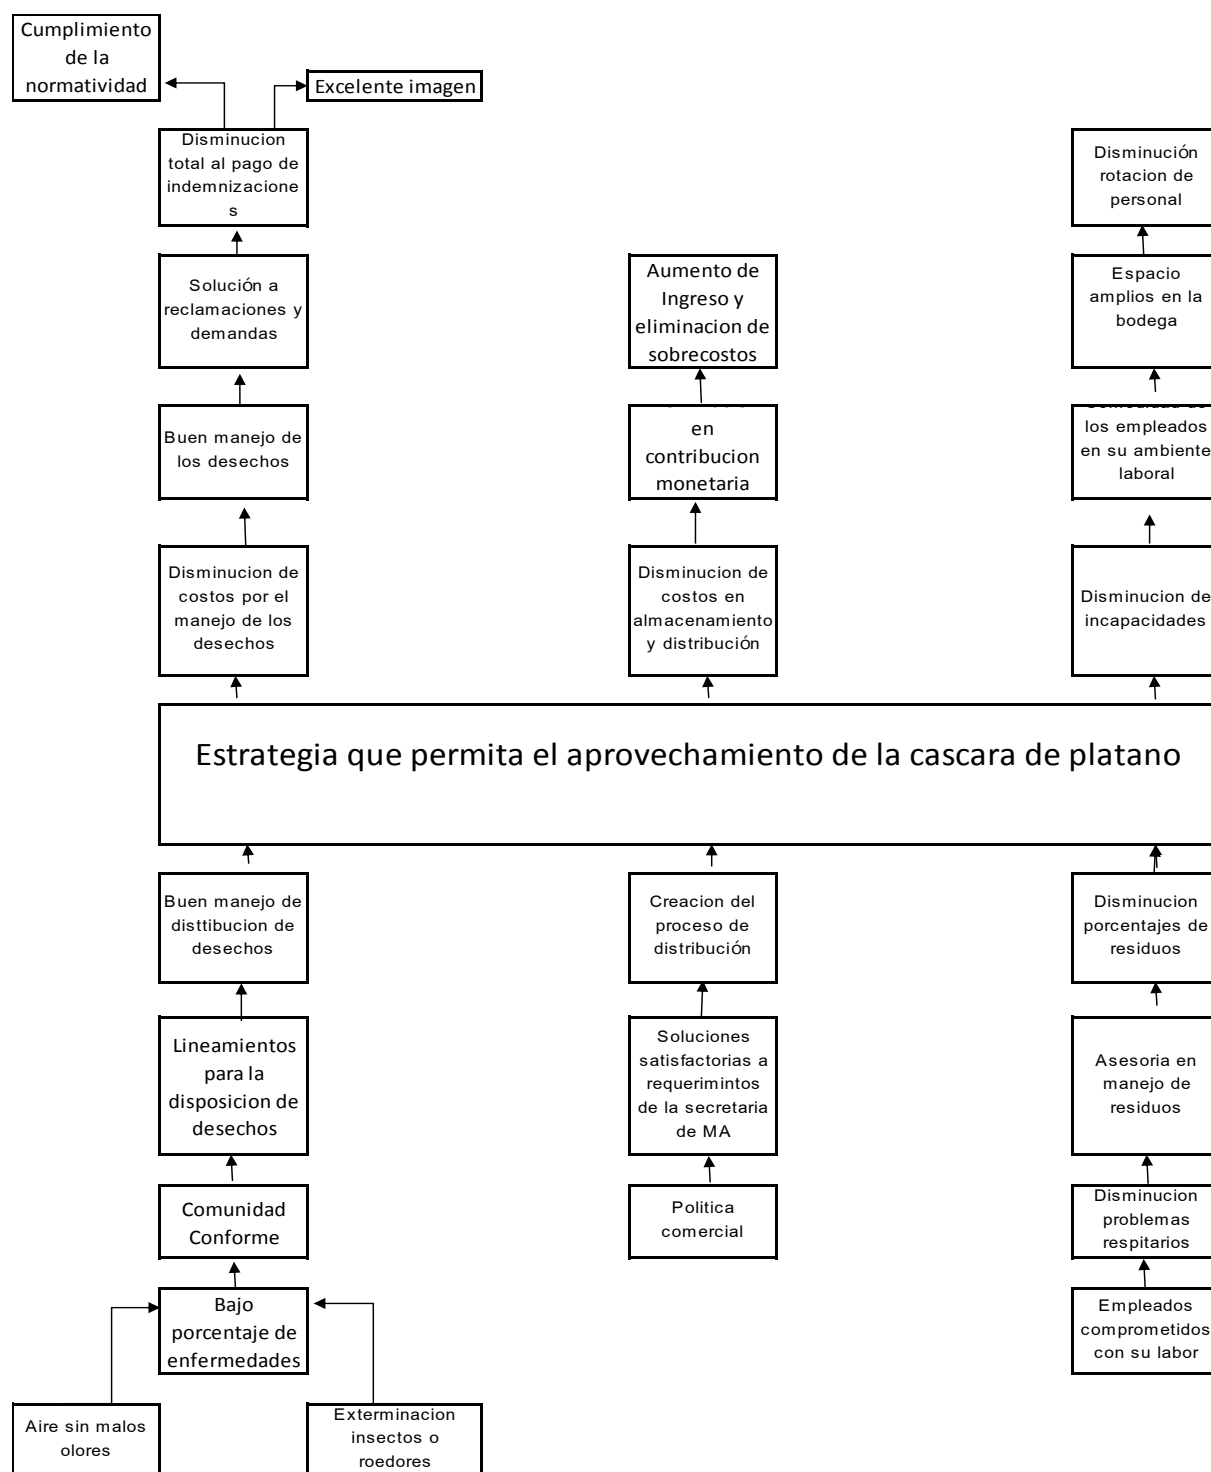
Cumplimiento de la normatividad

Excelente imagen

Disminucion total al pago de indemnizaciones

Solución a reclamaciones y demandas

Buen manejo de los desechos

Disminucion de costos por el manejo de los desechos

Aumento de Ingreso y eliminacion de sobrecostos

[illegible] en contribucion monetaria

Disminucion de costos en almacenamiento y distribución

Disminución rotacion de personal

Espacio amplios en la bodega

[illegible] los empleados en su ambiente laboral

Disminucion de incapacidades

Estrategia que permita el aprovechamiento de la cascara de platano

Buen manejo de disttibucion de desechos

Lineamientos para la disposicion de desechos

Comunidad Conforme

Bajo porcentaje de enfermedades

Aire sin malos olores

Exterminacion insectos o roedores

Creacion del proceso de distribución

Soluciones satisfactorias a requerimintos de la secretaria de MA

Politica comercial

Disminucion porcentajes de residuos

Asesoria en manejo de residuos

Disminucion problemas respitarios

Empleados comprometidos con su labor